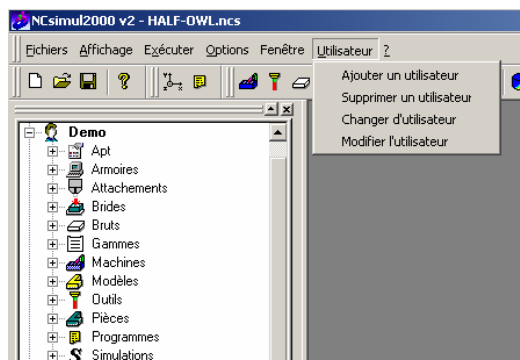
NCsimul2000 v2 - HALF-OWL.ncs

Fichiers Affichage Exécuter Options Fenêtre Utilisateur ?

Ajouter un utilisateur
Supprimer un utilisateur
Changer d'utilisateur
Modifier l'utilisateur

Demo
Apt
Armoires
Attachements
Brides
Bruts
Gammes
Machines
Modèles
Outils
Pièces
Programmes
Simulations